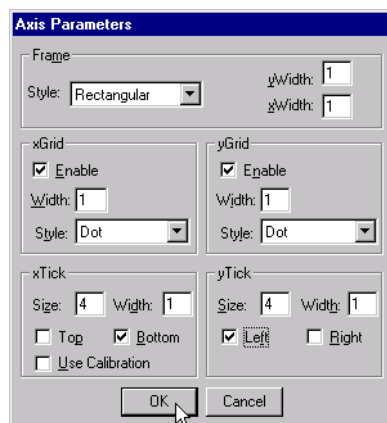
Axis Parameters

Frame

Style: Rectangular

yWidth: 1

xWidth: 1

xGrid

Enable

Width: 1

Style: Dot

yGrid

Enable

Width: 1

Style: Dot

xTick

Size: 4 Width: 1

Top Bottom

Use Calibration

yTick

Size: 4 Width: 1

Left Right

OK Cancel